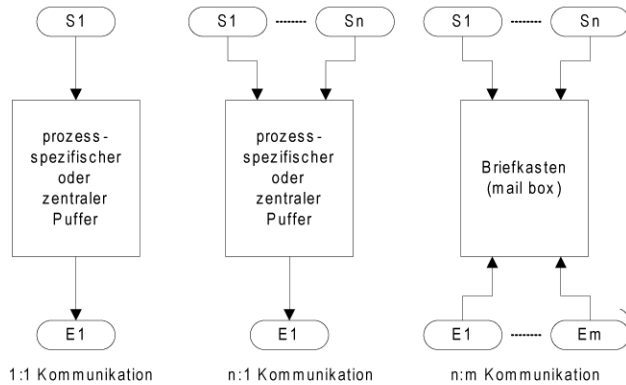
S1

prozess-spezifischer oder zentraler Puffer

E1

1:1 Kommunikation

S1 Sn

prozess-spezifischer oder zentraler Puffer

E1

n:1 Kommunikation

S1 Sn

Briefkasten (mail box)

E1 Em

n:m Kommunikation